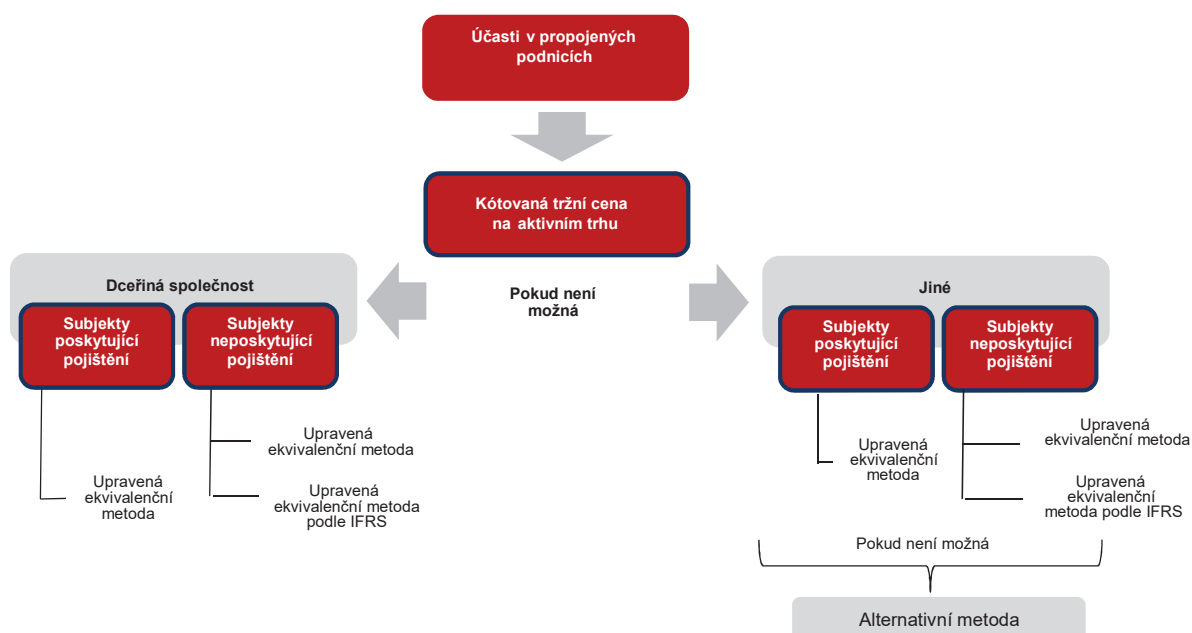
Účasti v propojených podnicích

Kótovaná tržní cena na aktivním trhu

Pokud není možná

Dceřiná společnost

Subjekty poskytující pojištění

Subjekty neposkytující pojištění

Upravená ekvivalenční metoda

Upravená ekvivalenční metoda

Upravená ekvivalenční metoda podle IFRS

Jiné

Subjekty poskytující pojištění

Subjekty neposkytující pojištění

Upravená ekvivalenční metoda

Upravená ekvivalenční metoda

Upravená ekvivalenční metoda podle IFRS

Pokud není možná

Alternativní metoda